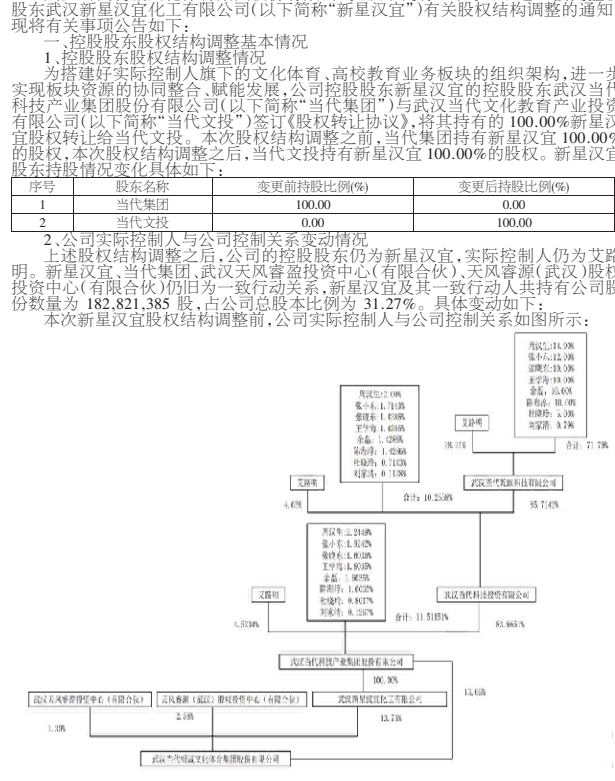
股东武汉新星汉宜化工有限公司(以下简称"新星汉宜")有关股权结构调整的通知
现将有关事项公告如下:

一、控股股东股权结构调整基本情况

1、控股股东股权结构调整情况

为搭建好实际控制人旗下的文化体育、高校教育业务板块的组织架构,进一步实现板块资源的协同整合、赋能发展,公司控股股东新星汉宜的控股股东武汉当代科技产业集团股份有限公司(以下简称"当代集团")与武汉当代文化教育产业投资有限公司(以下简称"当代文投")签订《股权转让协议》,将其持有的 100.00%新星汉宜股权转让给当代文投。本次股权结构调整之前,当代集团持有新星汉宜 100.00%的股权,本次股权结构调整之后,当代文投持有新星汉宜 100.00%的股权。新星汉宜股东持股情况变化具体如下:

| 序号 | 股东名称 | 变更前持股比例(%) | 变更后持股比例(%) |
|---|---|---|---|
| 1 | 当代集团 | 100.00 | 0.00 |
| 2 | 当代文投 | 0.00 | 100.00 |

2、公司实际控制人与公司控制关系变动情况

上述股权结构调整之后,公司的控股股东仍为新星汉宜,实际控制人仍为艾路明。新星汉宜、当代集团、武汉天风睿盈投资中心(有限合伙)、天风睿源(武汉)股权投资中心(有限合伙)仍旧为一致行动关系,新星汉宜及其一致行动人共持有公司股份数量为 182,821,385 股,占公司总股本比例为 31.27%。具体变动如下:

本次新星汉宜股权结构调整前,公司实际控制人与公司控制关系如图所示:

周汉生:14.00%
张小东:12.00%
彭晓光:10.50%
王学海:10.00%
余磊:10.00%
陈寿光:10.00%
杜晓玲:5.00%
刘家清:3.70%

艾路明
28.72%
合计:71.79%

周汉生:2.00%
张小东:1.7143%
张晓东:1.4286%
王学海:1.4286%
余磊:1.4286%
陈寿光:1.4286%
杜晓玲:0.7143%
刘家清:0.1143%

艾路明
4.0%
合计:10.2858%

武汉当代乾源科技有限公司
85.7142%

周汉生:2.2489%
张小东:1.9242%
张晓东:1.6038%
王学海:1.6038%
余磊:1.6035%
陈寿光:1.6032%
杜晓玲:0.8017%
刘家清:0.1257%

艾路明
4.5534%
合计:11.5151%

武汉当代科技投资有限公司
83.9315%

武汉当代科技产业集团股份有限公司
100.00%
13.68%

武汉天风睿盈投资中心(有限合伙)
天风睿源(武汉)股权投资中心(有限合伙)
武汉新星汉宜化工有限公司
2.5%
1.39%
13.7%

武汉当代明诚文化体育集团股份有限公司